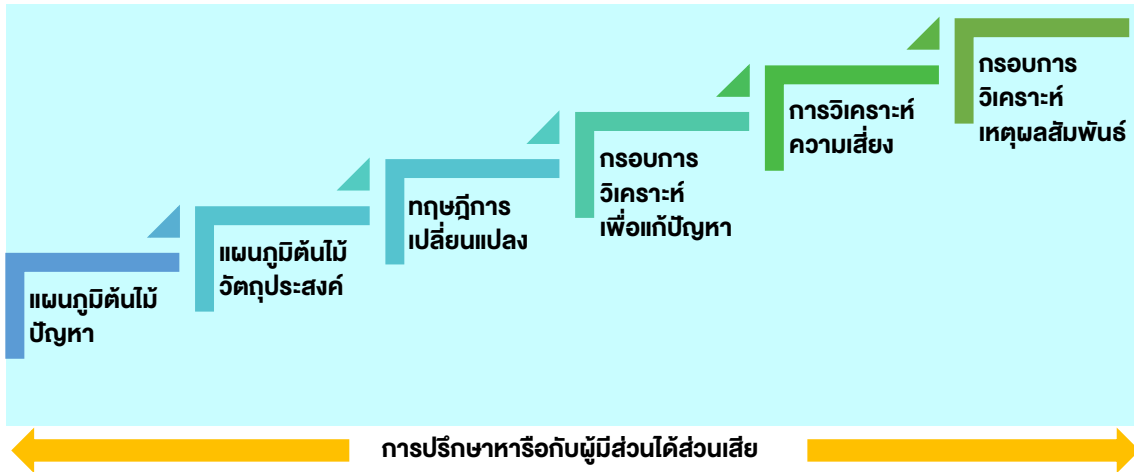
แผนภูมิต้นไม้ ปัญหา

แผนภูมิต้นไม้ วัตถุประสงค์

ทฤษฎีการ เปลี่ยนแปลง

กรอบการ วิเคราะห์ เพื่อแก้ปัญหา

การวิเคราะห์ ความเสี่ยง

กรอบการ วิเคราะห์ เหตุผลสัมพันธ์

การปรึกษาหารือกับผู้มีส่วนได้ส่วนเสีย